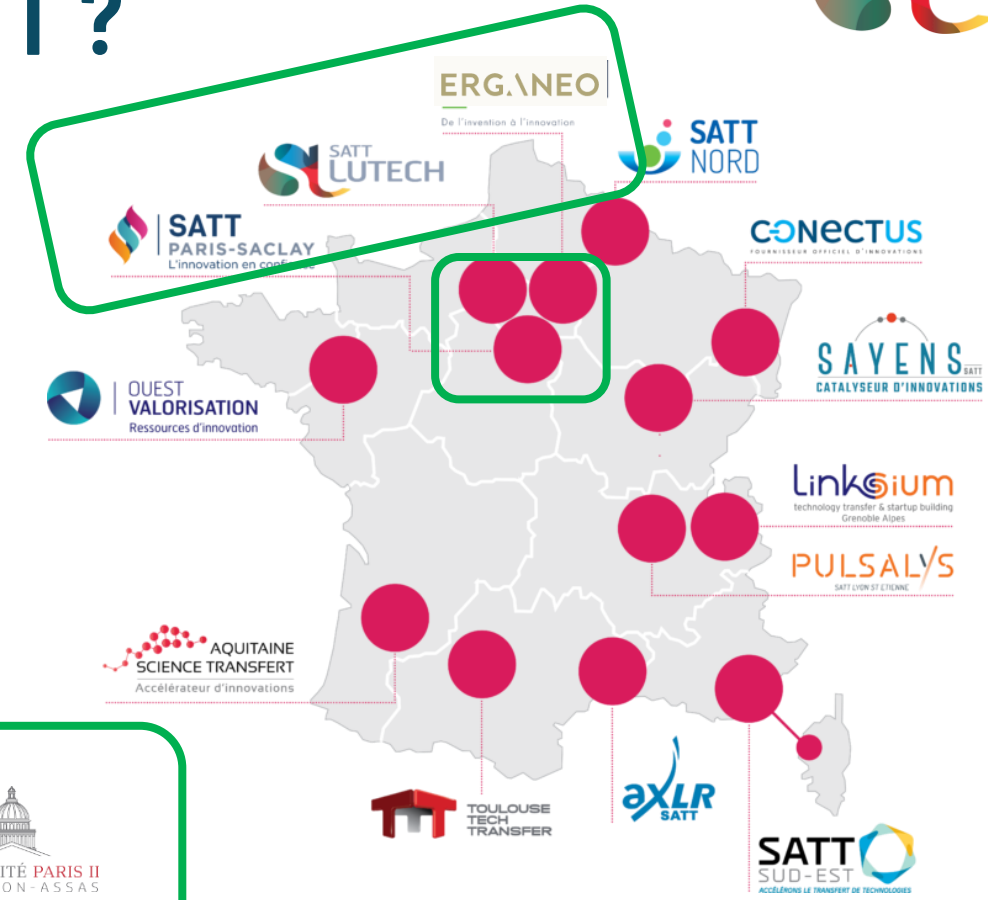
?

ERGANEO
De l'invention à l'innovation

SATT NORD

SATT LUTECH

SATT PARIS-SACLAY
L'innovation en conf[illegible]

CONECTUS
FOURNISSEUR OFFICIEL D'INNOVATIONS

SAYENS SATT
CATALYSEUR D'INNOVATIONS

OUEST VALORISATION
Ressources d'innovation

Linksium
technology transfer & startup building
Grenoble Alpes

PULSALYS
SATT LYON ST ETIENNE

AQUITAINE SCIENCE TRANSFERT
Accélérateur d'innovations

TOULOUSE TECH TRANSFER

AxLR SATT

SATT SUD-EST
ACCÉLÉRONS LE TRANSFERT DE TECHNOLOGIES

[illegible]ITÉ PARIS II
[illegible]ON-ASSAS